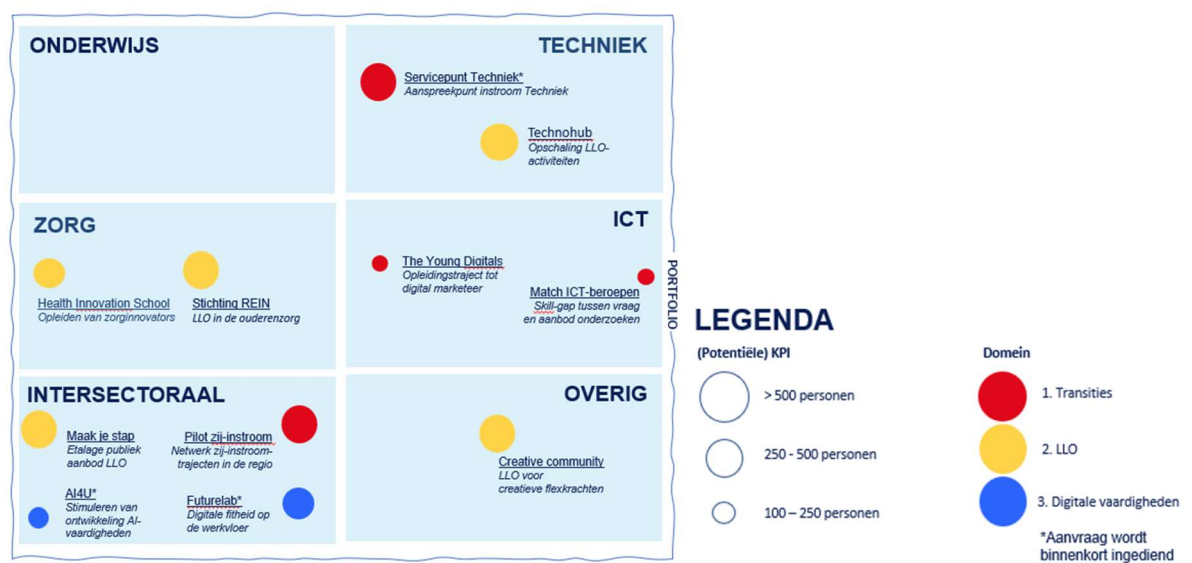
ONDERWIJS

TECHNIEK

Servicepunt Techniek*
Aanspreekpunt instroom Techniek

Technohub
Opschaling LLO-activiteiten

ZORG

Health Innovation School
Opleiden van zorginnovators

Stichting REIN
LLO in de ouderenzorg

ICT

The Young Digitals
Opleidingstraject tot digital marketeer

Match ICT-beroepen
Skill-gap tussen vraag en aanbod onderzoeken

PORTFOLIO

INTERSECTORAAL

Maak je stap
Etalage publiek aanbod LLO

Pilot zij-instroom
Netwerk zij-instroomtrajecten in de regio

AI4U*
Stimuleren van ontwikkeling AI-vaardigheden

Futurelab*
Digitale fitheid op de werkvloer

OVERIG

Creative community
LLO voor creatieve flexkrachten

LEGENDA

(Potentiële) KPI

> 500 personen

250 - 500 personen

100 – 250 personen

Domein

1. Transities

2. LLO

3. Digitale vaardigheden

*Aanvraag wordt binnenkort ingediend